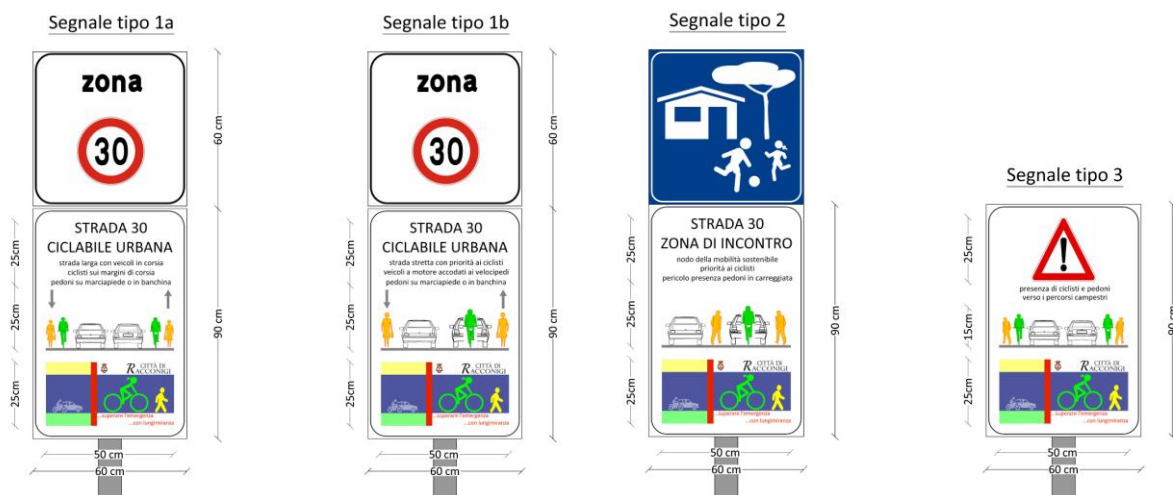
Segnale tipo 1a

zona

30

60 cm

STRADA 30
CICLABILE URBANA
strada larga con veicoli in corsia
ciclisti sui margini di corsia
pedoni su marciapiede o in banchina

25cm

25cm

25cm

90 cm

CITTÀ DI RACCONIGI
...superare l'emergenza
...con lungimiranza

50 cm
60 cm

Segnale tipo 1b

zona

30

60 cm

STRADA 30
CICLABILE URBANA
strada stretta con priorità ai ciclisti
veicoli a motore accodati ai velocipedi
pedoni su marciapiede o in banchina

25cm

25cm

25cm

90 cm

CITTÀ DI RACCONIGI
...superare l'emergenza
...con lungimiranza

50 cm
60 cm

Segnale tipo 2

STRADA 30
ZONA DI INCONTRO
nodo della mobilità sostenibile
priorità ai ciclisti
pericolo presenza pedoni in carreggiata

25cm

25cm

25cm

90 cm

CITTÀ DI RACCONIGI
...superare l'emergenza
...con lungimiranza

50 cm
60 cm

Segnale tipo 3

presenza di ciclisti e pedoni
verso i percorsi campestri

25cm

15cm

25cm

90

CITTÀ DI RACCONIGI
...superare l'emergenza
...con lungimiranza

50 cm
60 cm